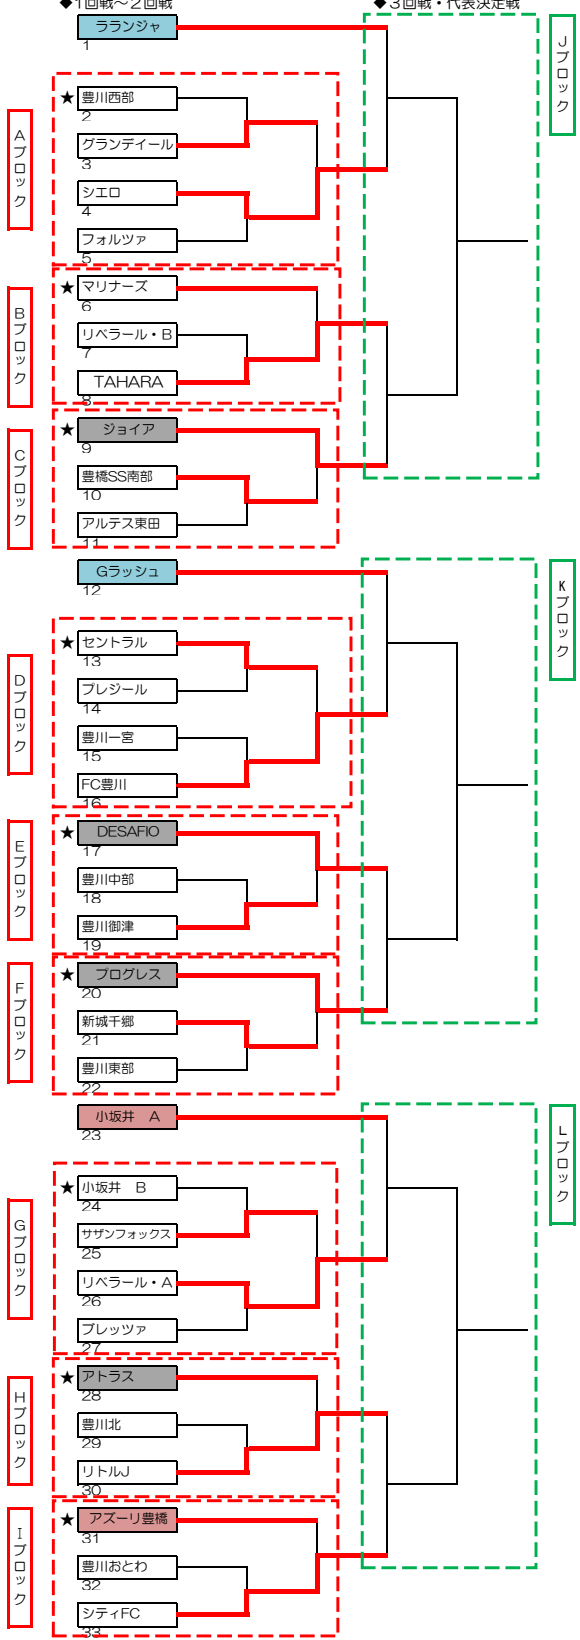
◆1回戦〜2回戦
◆3回戦・代表決定戦

ラランジャ
1
Jブロック

Aブロック
★ 豊川西部
2
グランデイール
3
シエロ
4
フォルツァ
5

Bブロック
★ マリナーズ
6
リベラール・B
7
TAHARA
8

Cブロック
★ ジョイア
9
豊橋SS南部
10
アルテス東田
11

Gラッシュ
12
Kブロック

Dブロック
★ セントラル
13
プレジール
14
豊川一宮
15
FC豊川
16

Eブロック
★ DESAFIO
17
豊川中部
18
豊川御津
19

Fブロック
★ プログレス
20
新城千郷
21
豊川東部
22

小坂井 A
23
Lブロック

Gブロック
★ 小坂井 B
24
サザンフォックス
25
リベラール・A
26
プレッツァ
27

Hブロック
★ アトラス
28
豊川北
29
リトルJ
30

Iブロック
★ アズーリ豊橋
31
豊川おとわ
32
シティFC
33